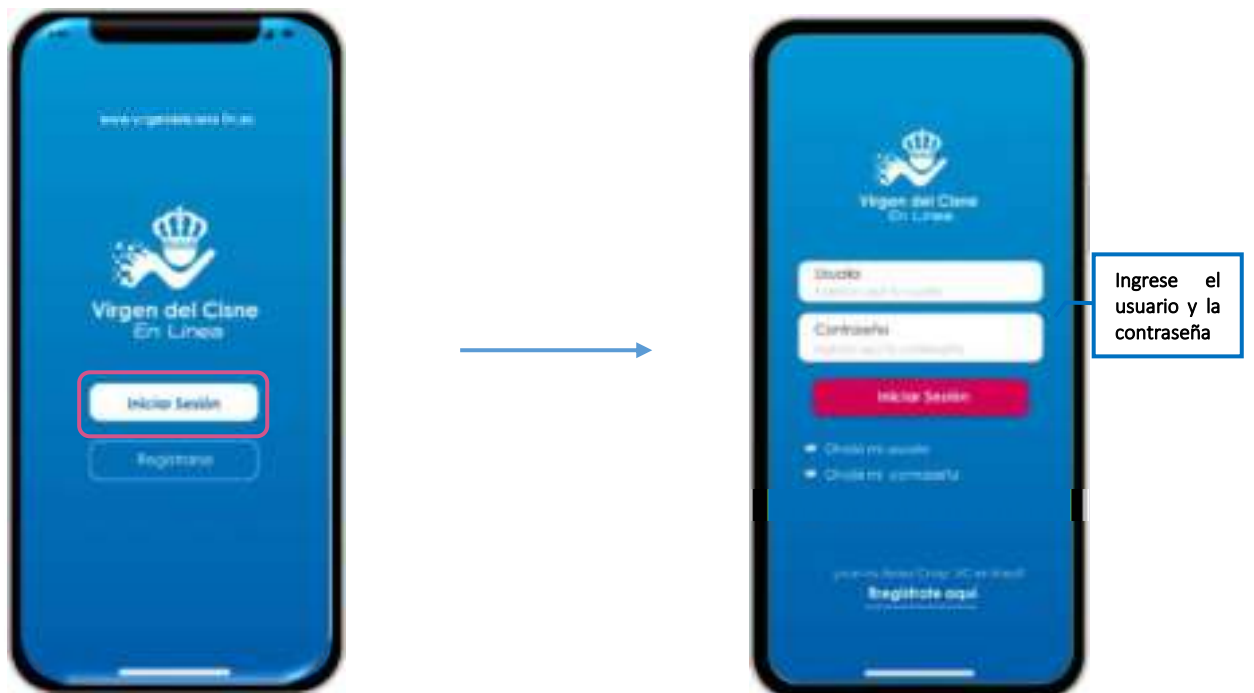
www.virgendelcisne.fin.ec

Virgen del Cisne
En Linea

Iniciar Sesión

Registrarse

Virgen del Cisne
En Linea

Usuario
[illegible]

Contraseña
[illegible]

Iniciar Sesión

Olvidé mi usuario

Olvidé mi contraseña

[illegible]

Regístrate aquí

Ingrese el usuario y la contraseña